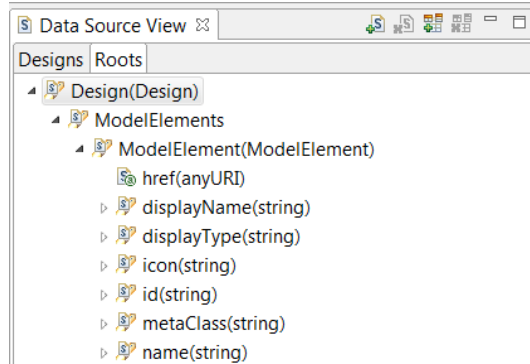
Data Source View ☒

Designs Roots

Design(Design)

ModelElements

ModelElement(ModelElement)

href(anyURI)

displayName(string)

displayType(string)

icon(string)

id(string)

metaClass(string)

name(string)